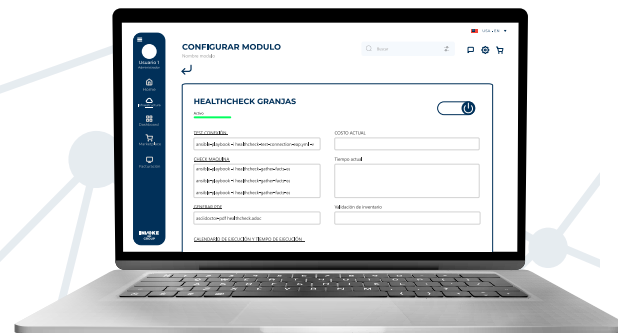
USA | EN

Usuario 1
Administrador

Inicio

Notificaciones

Marketplace

Facturación

INVOKE GROUP

CONFIGURAR MODULO
Nombre módulo

Buscar

HEALTHCHECK GRANJAS
Activo

TEST CONEXIÓN
ansible-playbook -i healthcheck-test-connection-sap.yml -e

CHECK MAQUINA
ansible-playbook -i healthcheck-gather-facts -e
ansible-playbook -i healthcheck-gather-facts -e
ansible-playbook -i healthcheck-gather-facts -e

CONTINGENCIA
ssoldocke-self healthcheck.adoc

COSTO ACTUAL

Tiempo actual

Validación de inventario

CALENDARIO DE EJECUCIÓN Y TIEMPO DE EJECUCIÓN